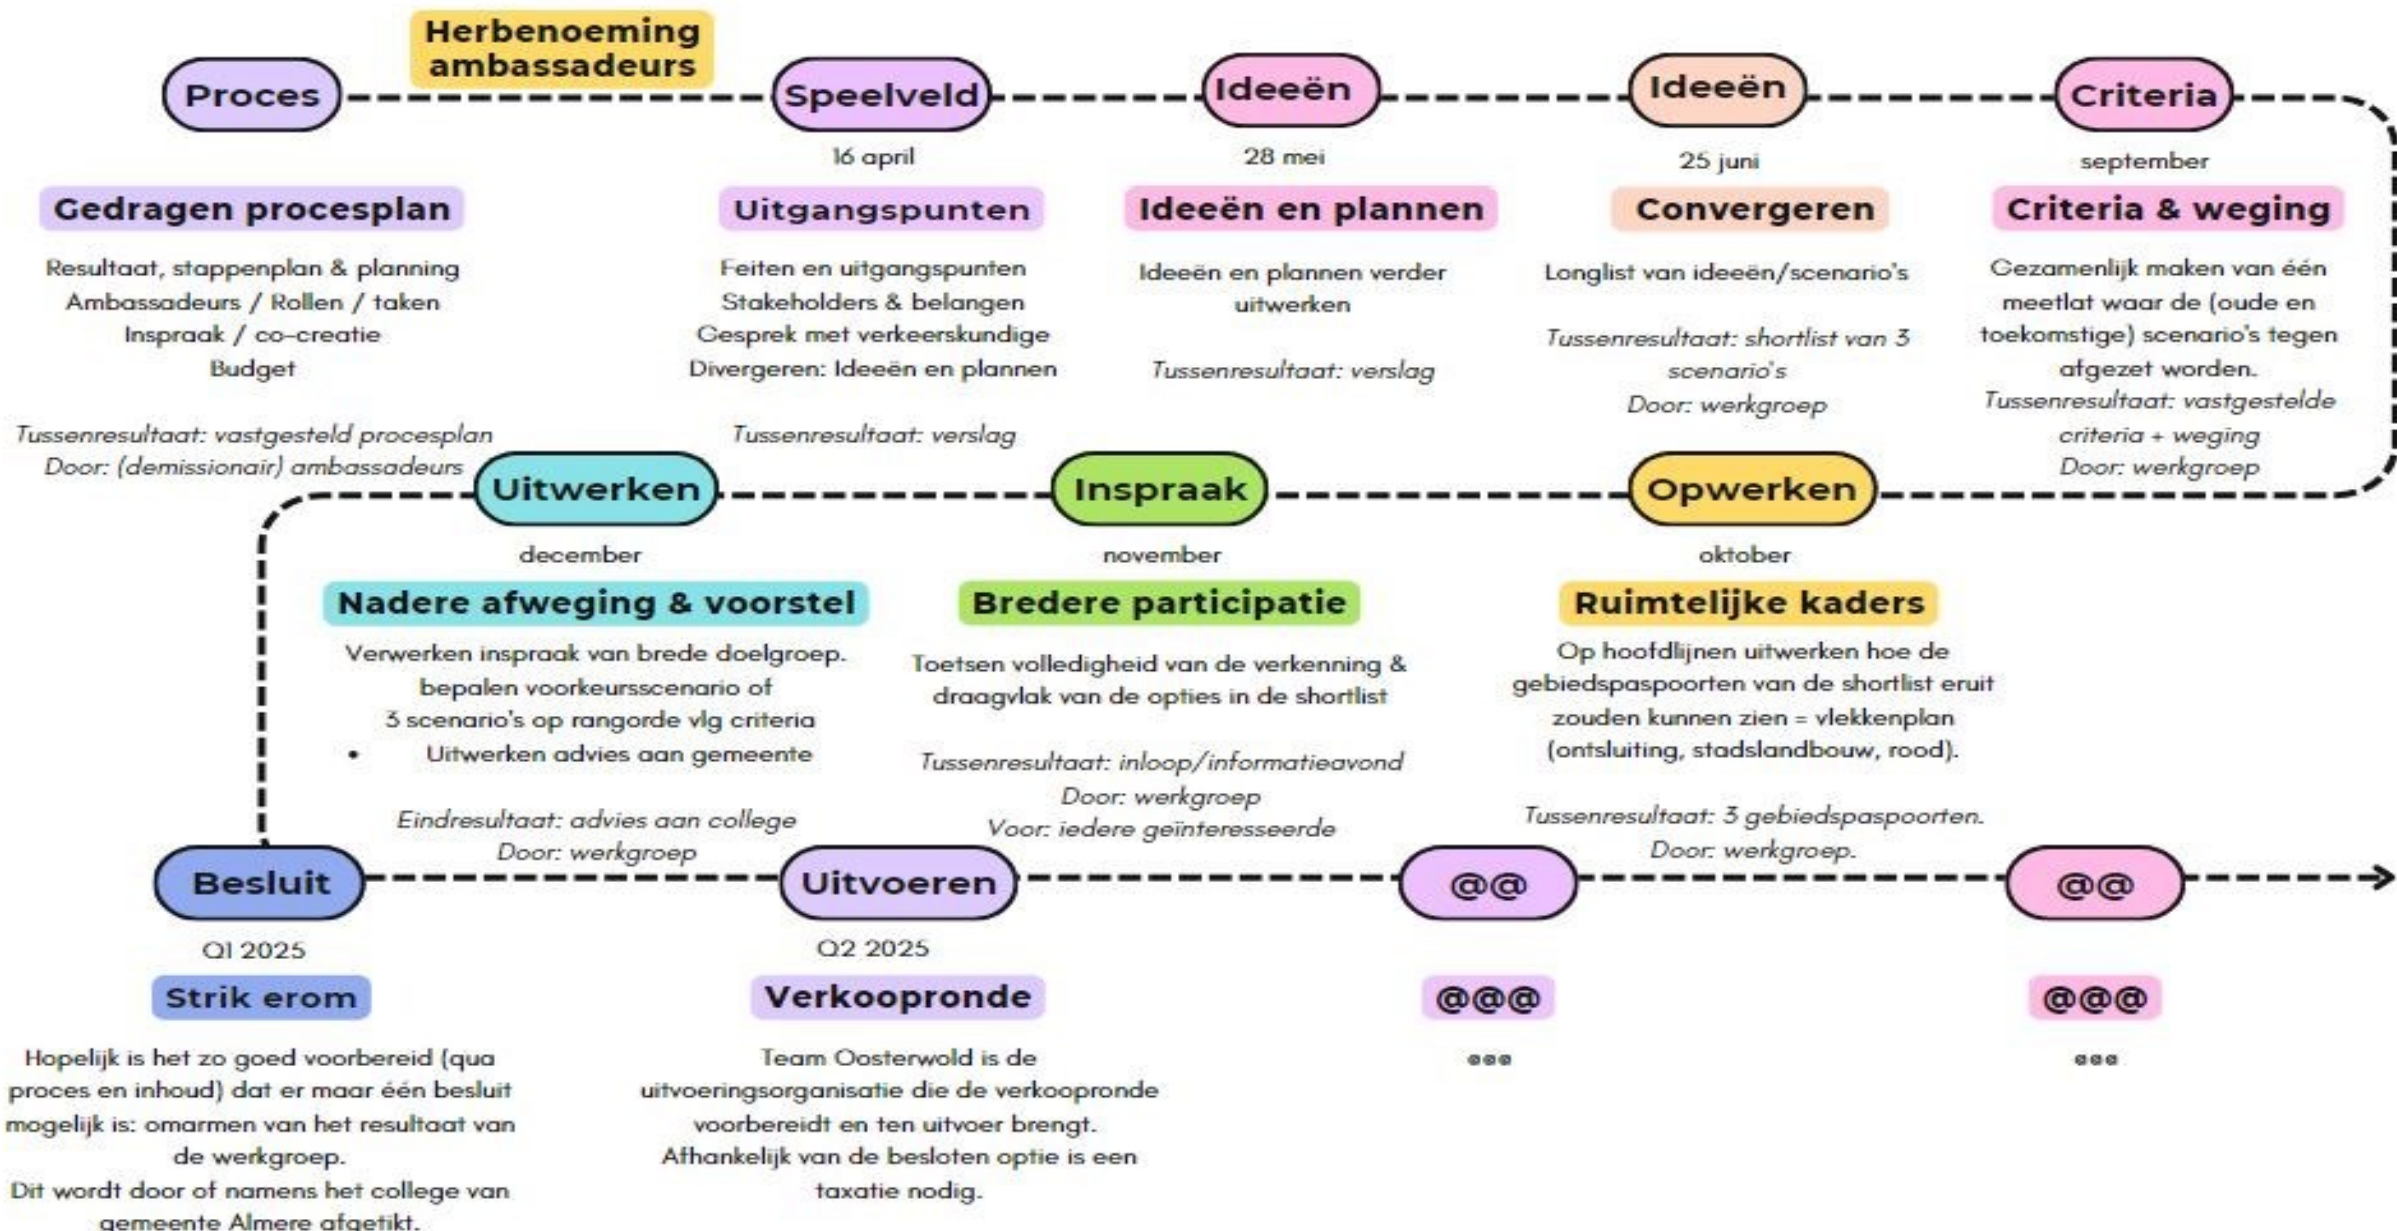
Herbenoeming ambassadeurs

Proces

Gedragen procesplan

Resultaat, stappenplan & planning
Ambassadeurs / Rollen / taken
Inspraak / co-creatie
Budget

Tussenresultaat: vastgesteld procesplan
Door: (demissionair) ambassadeurs

Speelveld

16 april

Uitgangspunten

Feiten en uitgangspunten
Stakeholders & belangen
Gesprek met verkeerskundige
Divergeren: Ideeën en plannen

Tussenresultaat: verslag

Ideeën

28 mei

Ideeën en plannen

Ideeën en plannen verder uitwerken

Tussenresultaat: verslag

Ideeën

25 juni

Convergeren

Longlist van ideeën/scenario's

Tussenresultaat: shortlist van 3 scenario's
Door: werkgroep

Criteria

september

Criteria & weging

Gezamenlijk maken van één meetlat waar de (oude en toekomstige) scenario's tegen afgezet worden.
Tussenresultaat: vastgestelde criteria + weging
Door: werkgroep

Uitwerken

december

Nadere afweging & voorstel

Verwerken inspraak van brede doelgroep.
bepalen voorkeursscenario of
3 scenario's op rangorde vlg criteria
• Uitwerken advies aan gemeente

Eindresultaat: advies aan college
Door: werkgroep

Inspraak

november

Bredere participatie

Toetsen volledigheid van de verkenning & draagvlak van de opties in de shortlist

Tussenresultaat: inloop/informatieavond
Door: werkgroep
Voor: iedere geïnteresseerde

Opwerken

oktober

Ruimtelijke kaders

Op hoofdlijnen uitwerken hoe de gebiedspaspoorten van de shortlist eruit zouden kunnen zien = vlekkenplan (ontsluiting, stadslandbouw, rood).

Tussenresultaat: 3 gebiedspaspoorten.
Door: werkgroep.

Besluit

Q1 2025

Strik erom

Hopelijk is het zo goed voorbereid (qua proces en inhoud) dat er maar één besluit mogelijk is: omarmen van het resultaat van de werkgroep.
Dit wordt door of namens het college van gemeente Almere afgetikt.

Uitvoeren

Q2 2025

Verkoopronde

Team Oosterwold is de uitvoeringsorganisatie die de verkoopronde voorbereidt en ten uitvoer brengt.
Afhankelijk van de besloten optie is een taxatie nodig.

@@

@@@

●●●

@@

@@@

●●●